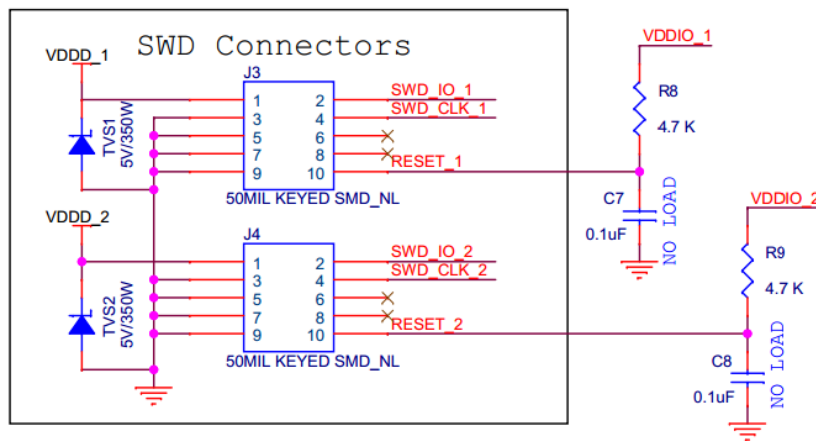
SWD Connectors

VDDD_1
J3
1 2
3 4
5 6
7 8
9 10
SWD_IO_1
SWD_CLK_1
RESET_1
TVS1
5V/350W
50MIL KEYED SMD_NL

VDDD_2
J4
1 2
3 4
5 6
7 8
9 10
SWD_IO_2
SWD_CLK_2
RESET_2
TVS2
5V/350W
50MIL KEYED SMD_NL

VDDIO_1
R8
4.7 K
C7
0.1uF
NO LOAD

VDDIO_2
R9
4.7 K
C8
0.1uF
NO LOAD